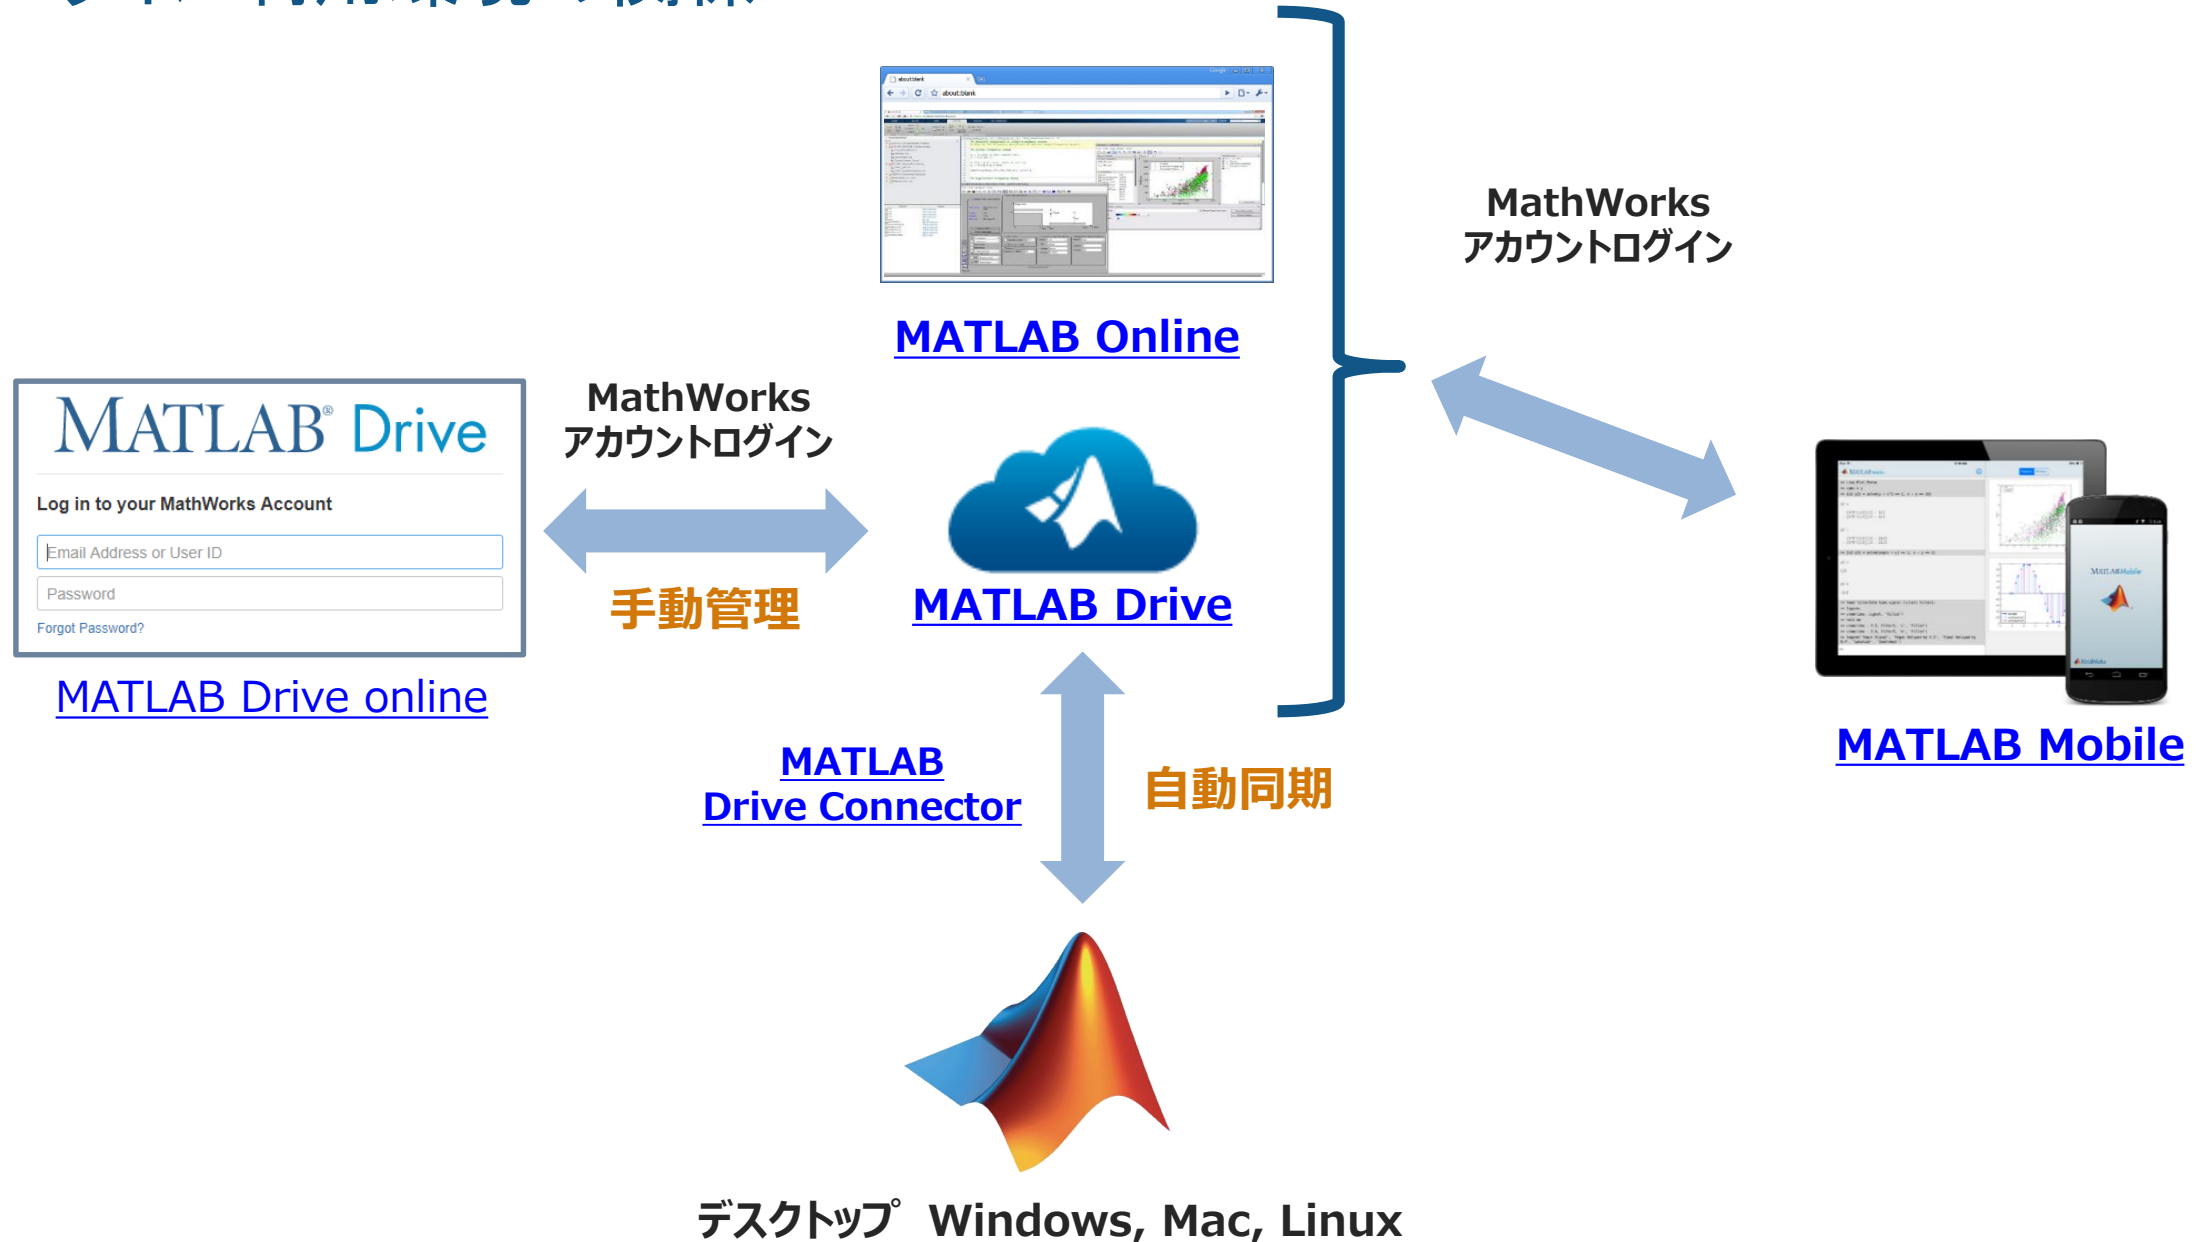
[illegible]

MATLAB Online

MathWorks
アカウントログイン

MATLAB® Drive

Log in to your MathWorks Account

Email Address or User ID

Password

Forgot Password?

MATLAB Drive online

MathWorks
アカウントログイン

手動管理

MATLAB Drive

MATLAB Mobile

MATLAB
Drive Connector

自動同期

デスクトップ Windows, Mac, Linux